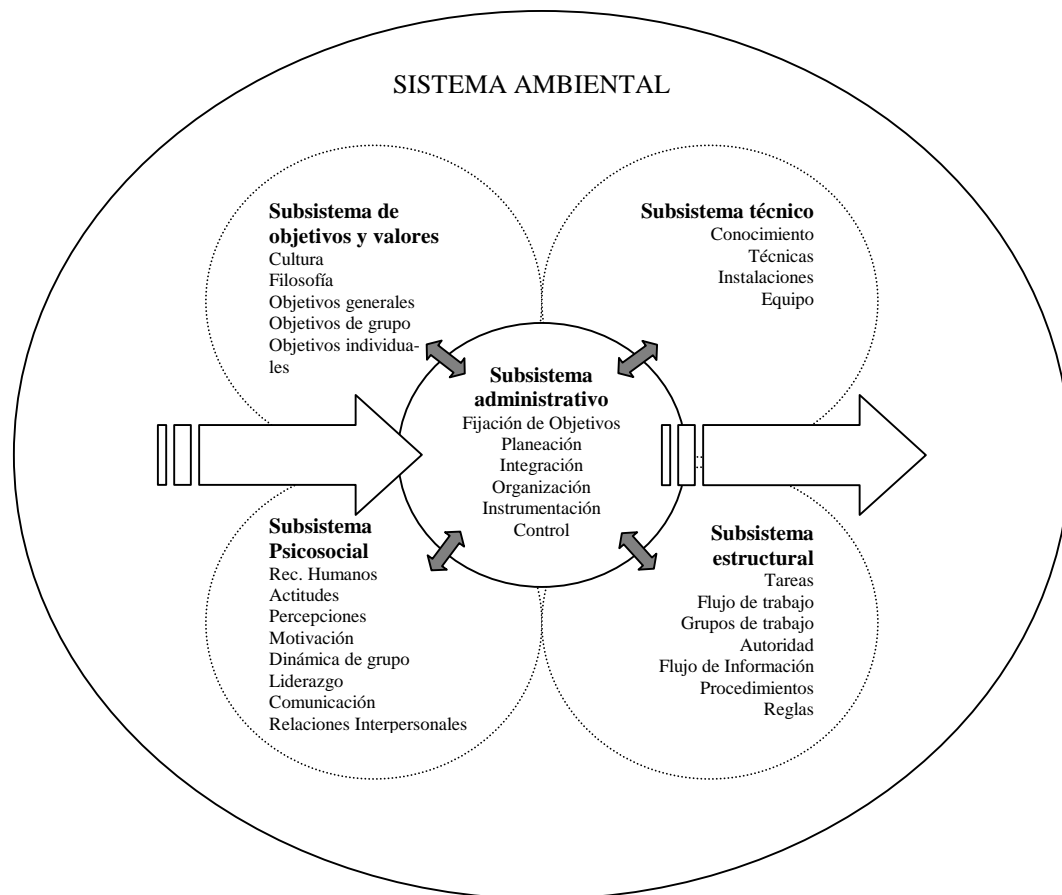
SISTEMA AMBIENTAL

**Subsistema de objetivos y valores**
Cultura
Filosofía
Objetivos generales
Objetivos de grupo
Objetivos individuales

**Subsistema técnico**
Conocimiento
Técnicas
Instalaciones
Equipo

**Subsistema administrativo**
Fijación de Objetivos
Planeación
Integración
Organización
Instrumentación
Control

**Subsistema Psicosocial**
Rec. Humanos
Actitudes
Percepciones
Motivación
Dinámica de grupo
Liderazgo
Comunicación
Relaciones Interpersonales

**Subsistema estructural**
Tareas
Flujo de trabajo
Grupos de trabajo
Autoridad
Flujo de Información
Procedimientos
Reglas